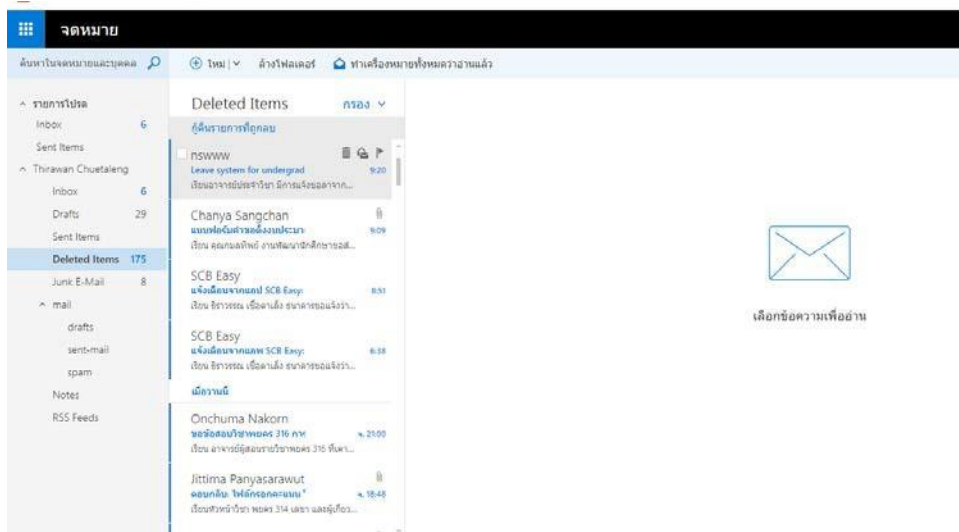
จดหมาย

ค้นหาในจดหมายและบุคคล

⊕ ใหม่ | ∨ ล้างโฟลเดอร์ ทำเครื่องหมายทั้งหมดว่าอ่านแล้ว

^ รายการโปรด
Inbox 6
Sent Items
^ Thirawan Chuetaleng
Inbox 6
Drafts 29
Sent Items
Deleted Items 175
Junk E-Mail 8
^ mail
drafts
sent-mail
spam
Notes
RSS Feeds

Deleted Items กรอง ∨
กู้คืนรายการที่ถูกลบ

nswww
Leave system for undergrad 9:20
เรียนอาจารย์ประจำวิชา มีการแจ้งขอลาจาก...

Chanya Sangchan
แบบฟอร์มค่าขอตั้งงบประมา 9:09
เรียน คุณกมลทิพย์ งานพัฒนานักศึกษาขอส...

SCB Easy
แจ้งเตือนจากแอป SCB Easy: 8:51
เรียน ธิราวรรณ เชื้อตาเล็ง ธนาคารขอแจ้งว่า...

SCB Easy
แจ้งเตือนจากแอพ SCB Easy: 6:38
เรียน ธิราวรรณ เชื้อตาเล็ง ธนาคารขอแจ้งว่า...

เมื่อวานนี้

Onchuma Nakorn
ขอข้อสอบวิชาพอศร 316 ภาฯ จ. 21:00
เรียน อาจารย์ผู้สอนรายวิชาพอศร 316 ที่เคา...

Jittima Panyasarawut
ตอบกลับ: ไฟล์กรอกคะแนน * จ. 18:48
เรียนหัวหน้าวิชา พอศร 314 เลขา และผู้เกี่ยว...

เลือกข้อความเพื่ออ่าน